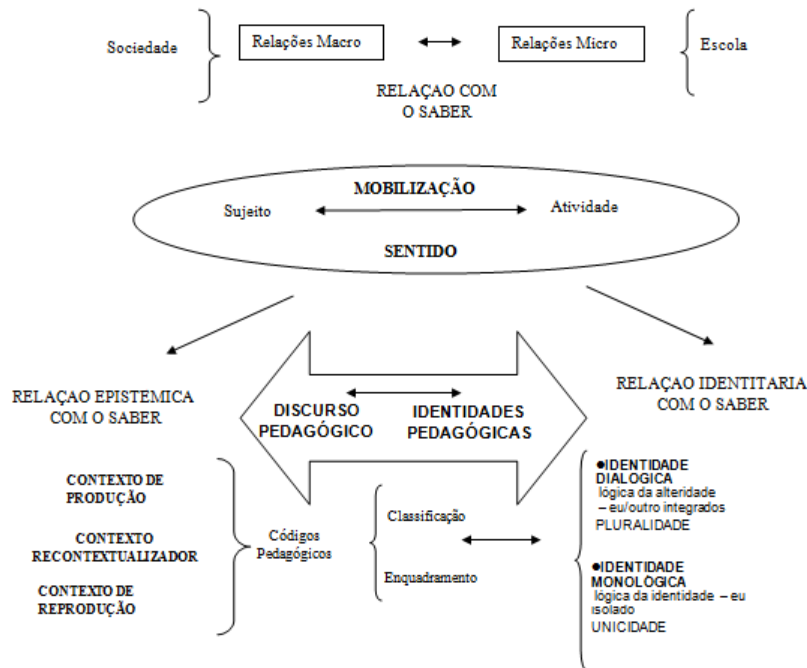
Sociedade

Relações Macro

Relações Micro

Escola

RELAÇAO COM O SABER

MOBILIZAÇÃO

Sujeito

Atividade

SENTIDO

RELAÇAO EPISTEMICA COM O SABER

DISCURSO PEDAGÓGICO

IDENTIDADES PEDAGÓGICAS

RELAÇAO IDENTITARIA COM O SABER

CONTEXTO DE PRODUÇÃO

CONTEXTO RECONTEXTUALIZADOR

CONTEXTO DE REPRODUÇÃO

Códigos Pedagógicos

Classificação

Enquadramento

●IDENTIDADE DIALOGICA
lógica da alteridade – eu/outro integrados
PLURALIDADE

●IDENTIDADE MONOLOGICA
lógica da identidade – eu isolado
UNICIDADE